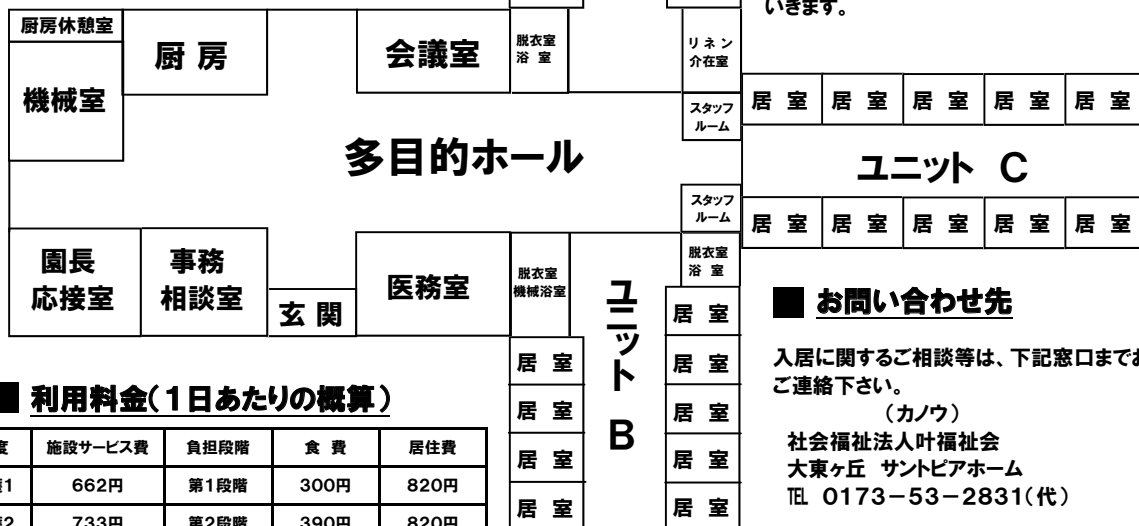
いきます。

厨房休憩室

機械室

厨 房

会議室

脱衣室 浴 室

リネン 介在室

スタッフ ルーム

居 室 居 室 居 室 居 室 居 室

多目的ホール

ユニット C

スタッフ ルーム

居 室 居 室 居 室 居 室 居 室

園長 応接室

事務 相談室

玄 関

医務室

脱衣室 機械浴室

ユニット B

脱衣室 浴 室

居 室

居 室

居 室

居 室

居 室

居 室

居 室

居 室

居 室

■ お問い合わせ先

入居に関するご相談等は、下記窓口まで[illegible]ご連絡下さい。

（カノウ）
社会福祉法人叶福祉会
大東ヶ丘 サントピアホーム
TEL 0173−53−2831（代）

■ 利用料金（1日あたりの概算）

| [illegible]度 | 施設サービス費 | 負担段階 | 食 費 | 居住費 |
|---|---|---|---|---|
| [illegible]1 | 662円 | 第1段階 | 300円 | 820円 |
| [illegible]2 | 733円 | 第2段階 | 390円 | 820円 |